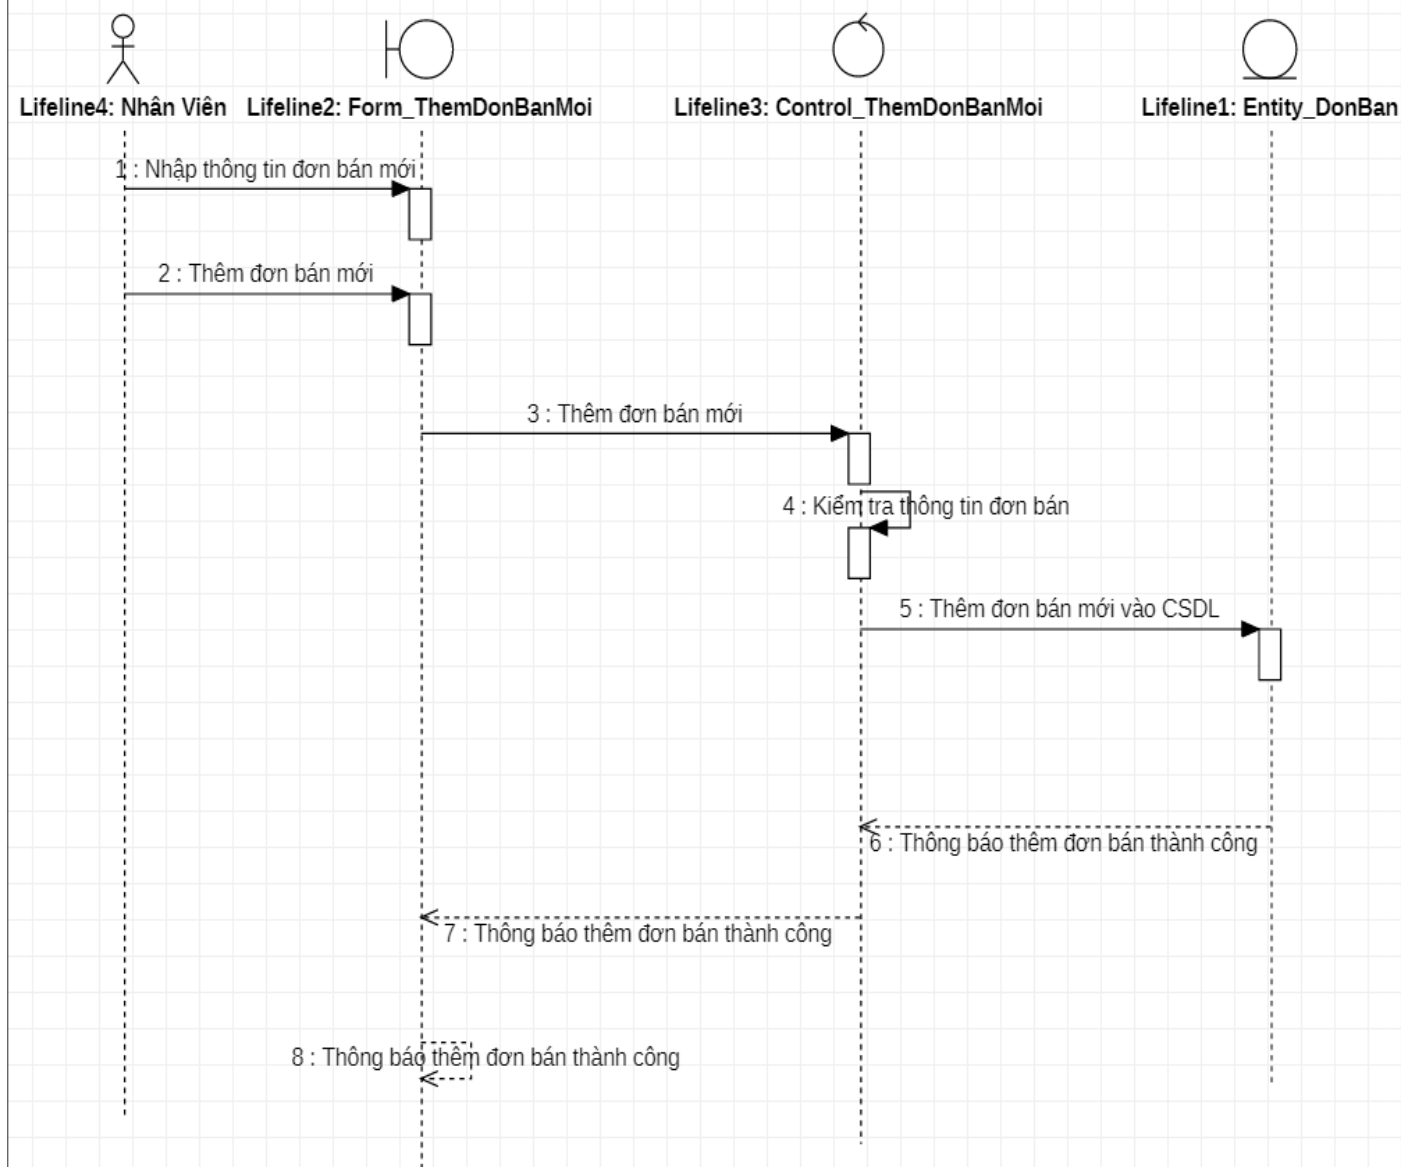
Lifeline4: Nhân Viên

Lifeline2: Form_ThemDonBanMoi

Lifeline3: Control_ThemDonBanMoi

Lifeline1: Entity_DonBan

1 : Nhập thông tin đơn bán mới

2 : Thêm đơn bán mới

3 : Thêm đơn bán mới

4 : Kiểm tra thông tin đơn bán

5 : Thêm đơn bán mới vào CSDL

6 : Thông báo thêm đơn bán thành công

7 : Thông báo thêm đơn bán thành công

8 : Thông báo thêm đơn bán thành công